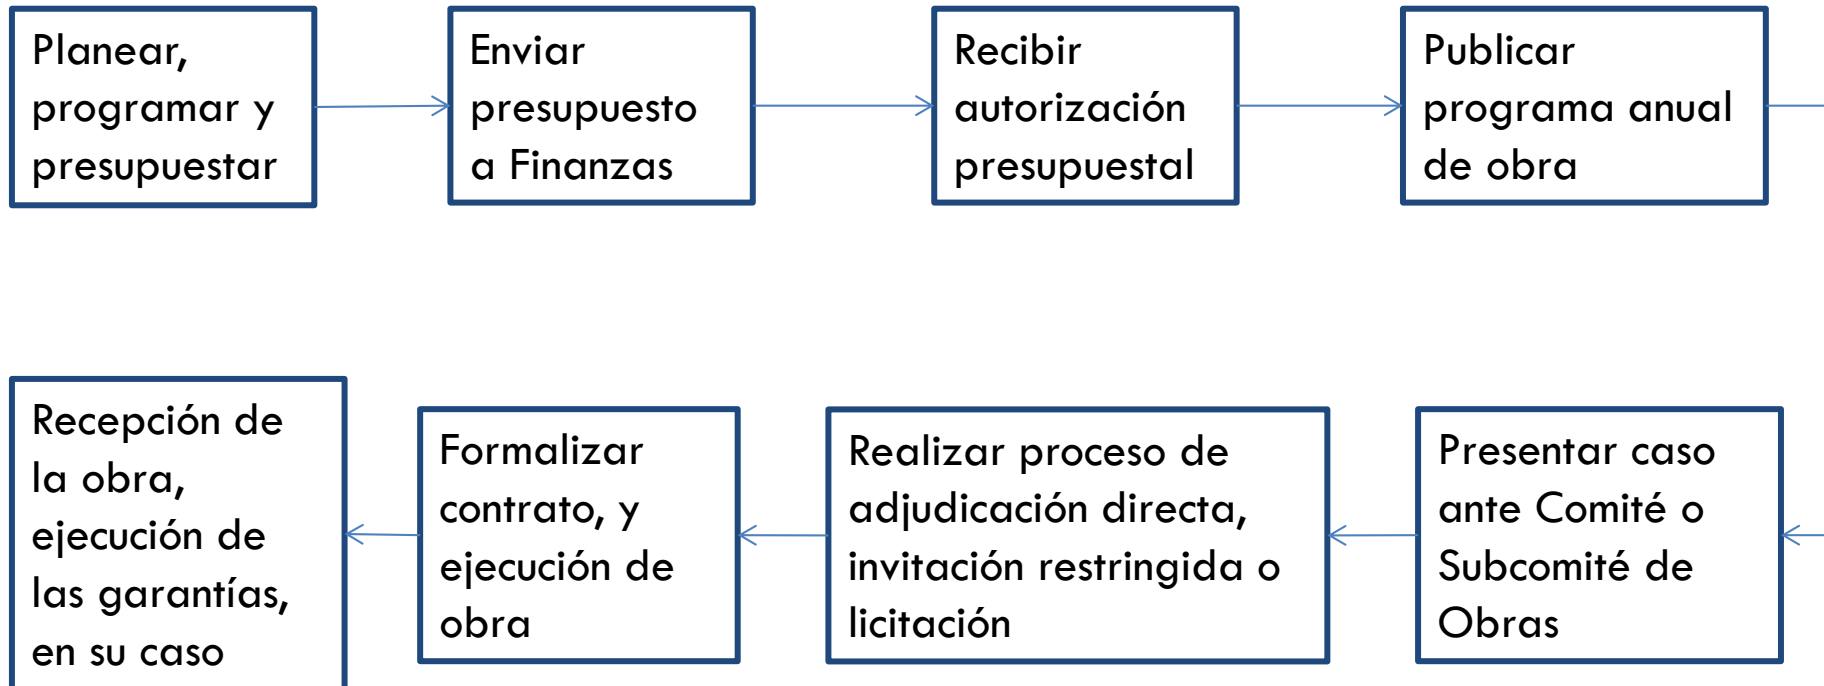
Planear, programar y presupuestar

Enviar presupuesto a Finanzas

Recibir autorización presupuestal

Publicar programa anual de obra

Presentar caso ante Comité o Subcomité de Obras

Realizar proceso de adjudicación directa, invitación restringida o licitación

Formalizar contrato, y ejecución de obra

Recepción de la obra, ejecución de las garantías, en su caso